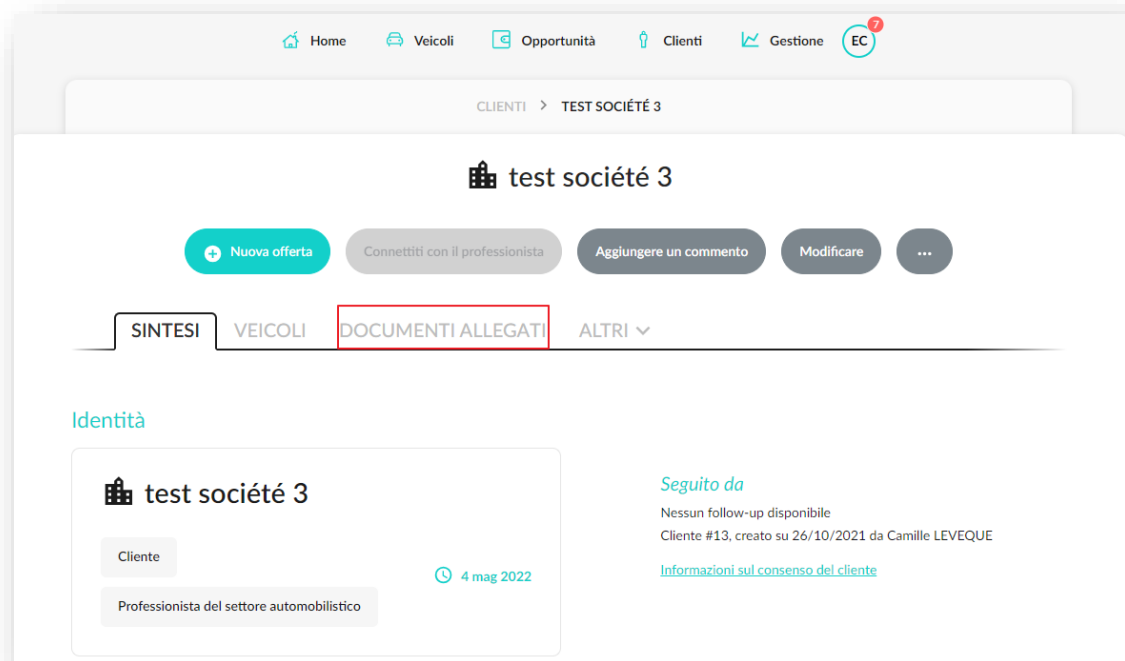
Home Veicoli Opportunità Clienti Gestione EC 7

CLIENTI > TEST SOCIÉTÉ 3

test société 3

Nuova offerta Connettiti con il professionista Aggiungere un commento Modificare ...

SINTESI VEICOLI DOCUMENTI ALLEGATI ALTRI

Identità

test société 3

Cliente

Professionista del settore automobilistico

4 mag 2022

Seguito da

Nessun follow-up disponibile

Cliente #13, creato su 26/10/2021 da Camille LEVEQUE

Informazioni sul consenso del cliente